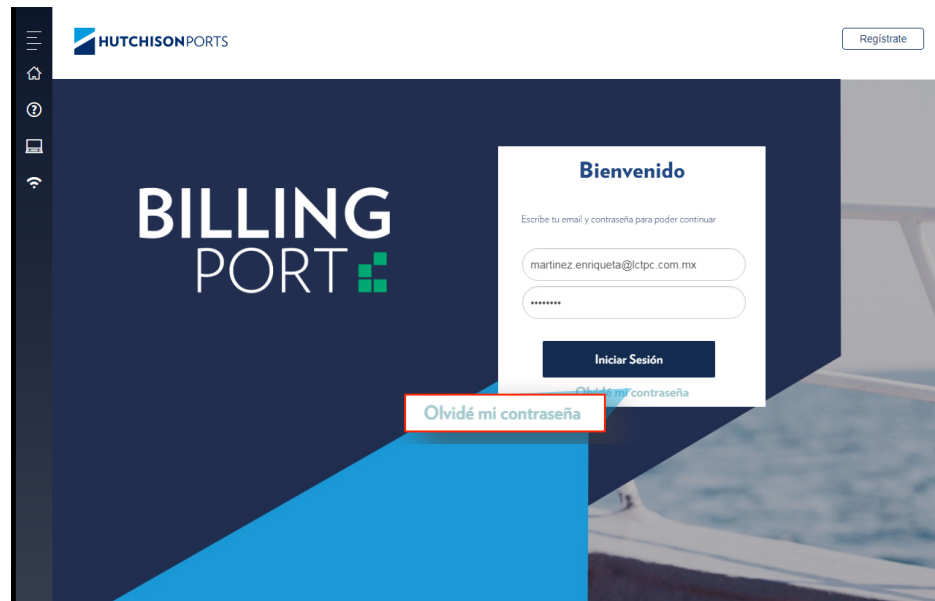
HUTCHISONPORTS

Regístrate

BILLING
PORT

Bienvenido

Escribe tu email y contraseña para poder continuar

martinez.enriqueta@lctpc.com.mx

••••••••

Iniciar Sesión

Olvidé mi contraseña

Olvidé mi contraseña